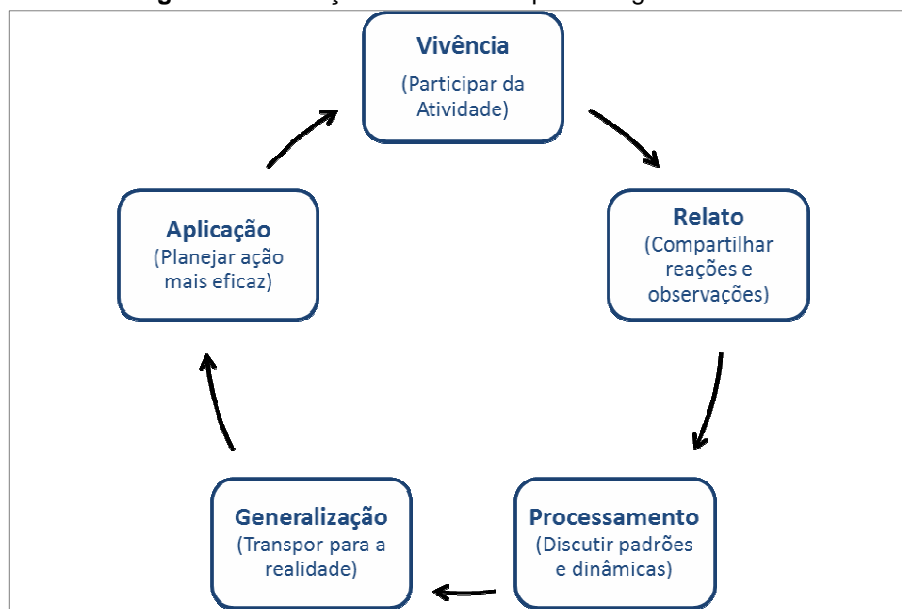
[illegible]

Vivência
(Participar da Atividade)

Relato
(Compartilhar reações e observações)

Processamento
(Discutir padrões e dinâmicas)

Generalização
(Transpor para a realidade)

Aplicação
(Planejar ação mais eficaz)